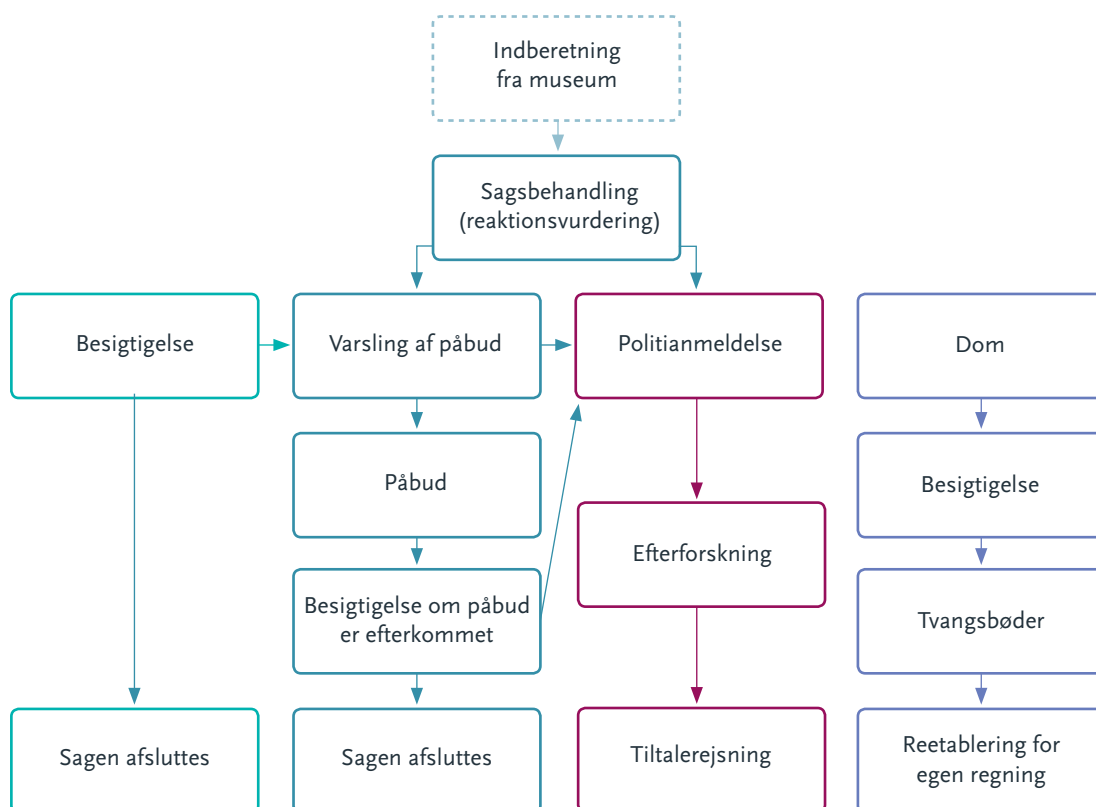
Indberetning fra museum

Sagsbehandling (reaktionsvurdering)

Besigtigelse

Varsling af påbud

Politianmeldelse

Dom

Påbud

Besigtigelse

Efterforskning

Besigtigelse om påbud er efterkommet

Tvangsbøder

Sagen afsluttes

Sagen afsluttes

Tiltalerejsning

Reetablering for egen regning